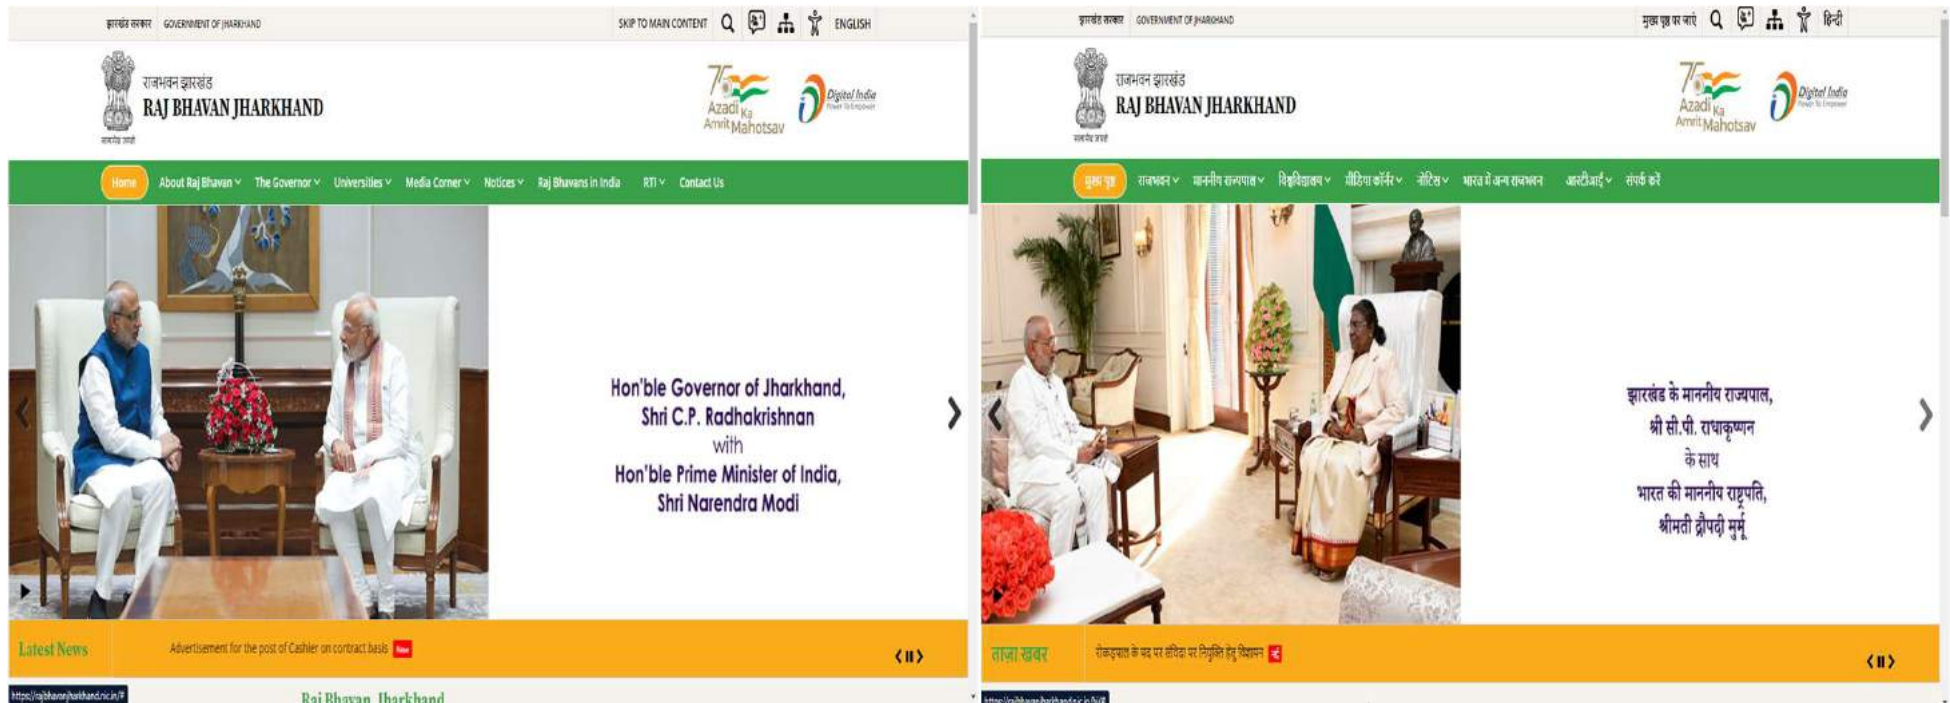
झारखंड सरकार GOVERNMENT OF JHARKHAND

SKIP TO MAIN CONTENT ENGLISH

राजभवन झारखंड
RAJ BHAVAN JHARKHAND

सत्यमेव जयते

Azadi Ka Amrit Mahotsav

Digital India

Home About Raj Bhavan The Governor Universities Media Corner Notices Raj Bhavans in India RTI Contact Us

Hon'ble Governor of Jharkhand, Shri C.P. Radhakrishnan with Hon'ble Prime Minister of India, Shri Narendra Modi

Latest News Advertisement for the post of Cashier on contract basis New

https://rajbhavanjharkhand.nic.in/#

Raj Bhavan Jharkhand

झारखंड सरकार GOVERNMENT OF JHARKHAND

मुख्य पृष्ठ पर जाएं हिन्दी

राजभवन झारखंड
RAJ BHAVAN JHARKHAND

सत्यमेव जयते

Azadi Ka Amrit Mahotsav

Digital India

मुख्य पृष्ठ राजभवन माननीय राज्यपाल विश्वविद्यालय मीडिया कॉर्नर नोटिस भारत में अन्य राजभवन आरटीआई संपर्क करें

झारखंड के माननीय राज्यपाल, श्री सी.पी. राधाकृष्णन के साथ भारत की माननीय राष्ट्रपति, श्रीमती द्रौपदी मुर्मु

ताज़ा खबर रोकड़पाल के पद पर संविदा पर नियुक्ति हेतु विज्ञापन

https://rajbhavanjharkhand.nic.in/hi/#